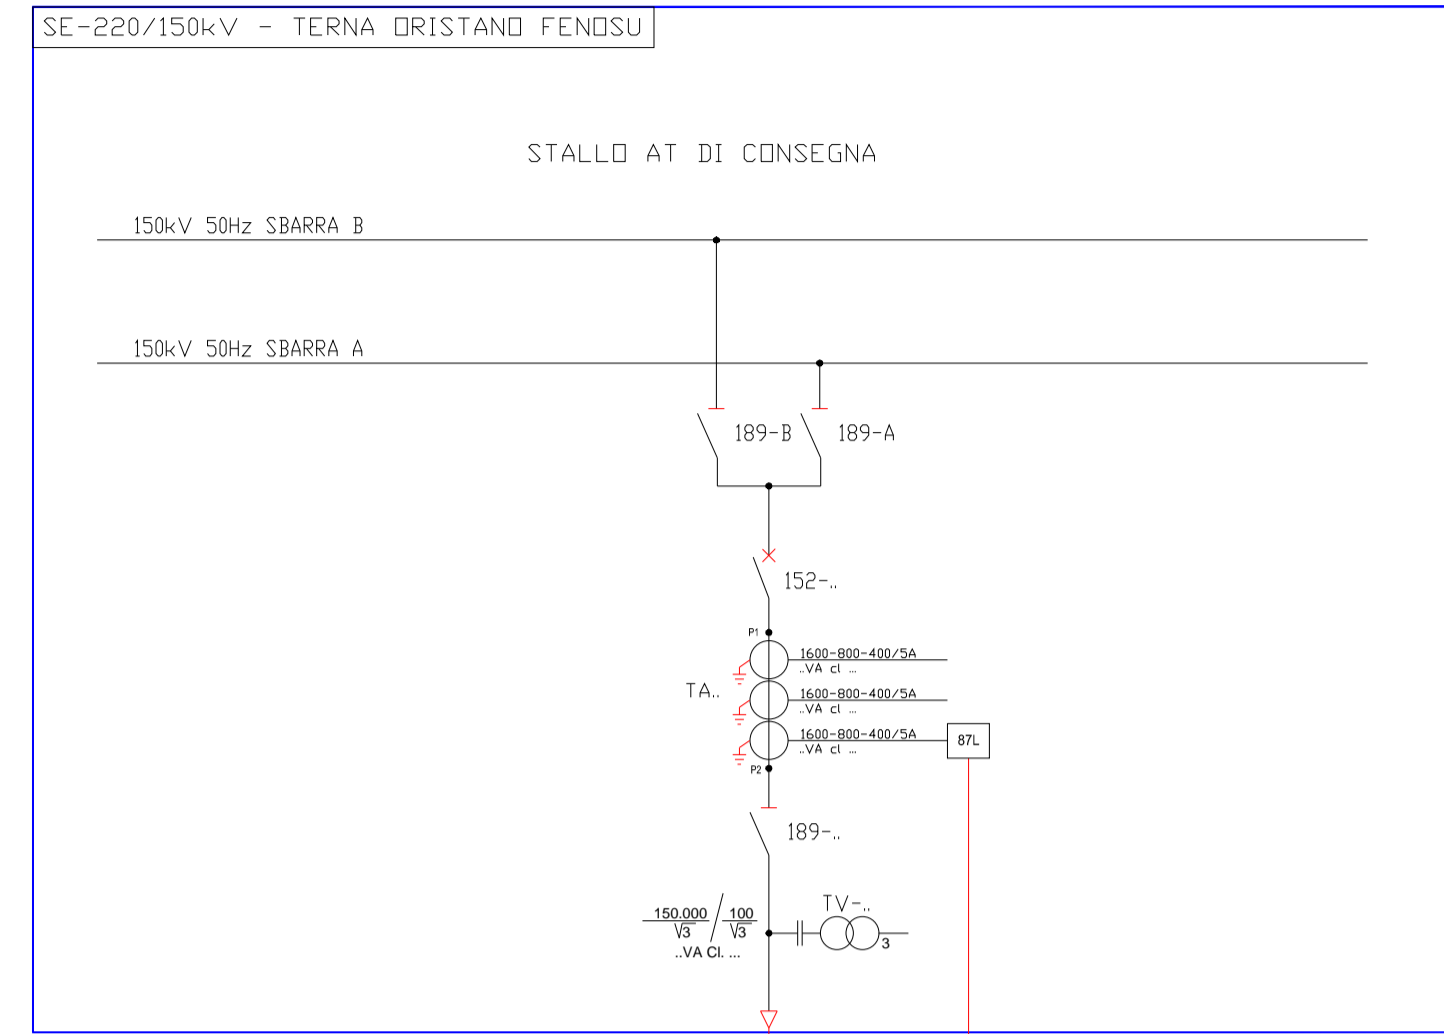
SE-220/150kV - TERNA ORISTANO FENOSU

STALLO AT DI CONSEGNA

150kV 50Hz SBARRA B

150kV 50Hz SBARRA A

189-B

189-A

152-..

P1

1600-800-400/5A
..VA cl ...

TA..

1600-800-400/5A
..VA cl ...

1600-800-400/5A
..VA cl ...

87L

P2

189-..

$\frac{150.000}{\sqrt{3}}$ / $\frac{100}{\sqrt{3}}$
..VA Cl. ...

TV-..

3